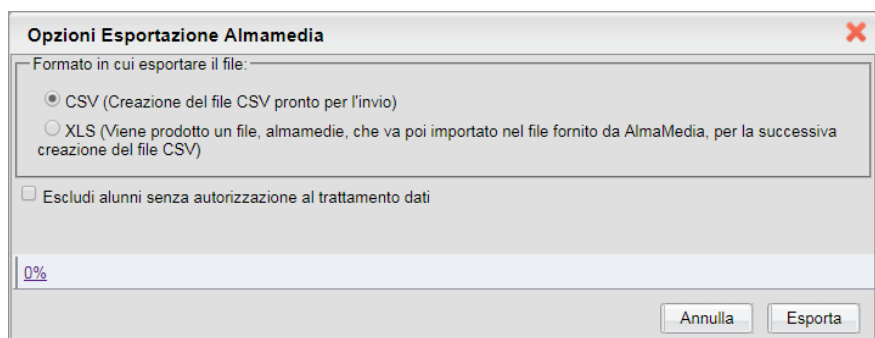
Opzioni Esportazione Almamedia

Formato in cui esportare il file:

CSV (Creazione del file CSV pronto per l'invio)

XLS (Viene prodotto un file, almamedie, che va poi importato nel file fornito da AlmaMedia, per la successiva creazione del file CSV)

Escludi alunni senza autorizzazione al trattamento dati

0%

Annulla

Esporta